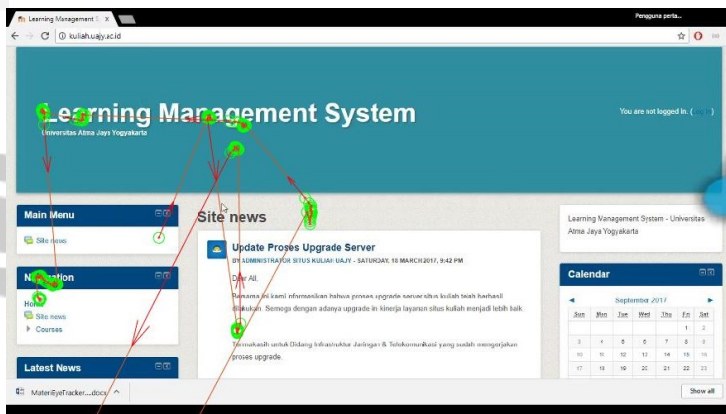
Learning Management S X

Pengguna perta...

kuliah.uajy.ac.id

Learning Management System

Universitas Atma Jaya Yogyakarta

You are not logged in. ([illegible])

Main Menu

Site news

Navigation

Home

Site news

Courses

Latest News

Site news

Update Proses Upgrade Server

BY ADMINISTRATOR SITUS KULIAH UAJY - SATURDAY, 18 MARCH 2017, 9:42 PM

Dear All,

Bersama ini kami informasikan bahwa proses upgrade server situs kuliah telah berhasil dilakukan. Semoga dengan adanya upgrade in kinerja layanan situs kuliah menjadi lebih baik.

Terimakasih untuk Bidang Infrastruktur Jaringan & Telekomunikasi yang sudah mengerjakan proses upgrade.

Learning Management System - Universitas Atma Jaya Yogyakarta

Calendar

September 2017

| Sun | Mon | Tue | Wed | Thu | Fri | Sat |
|---|---|---|---|---|---|---|
| | | | | | 1 | 2 |
| 3 | 4 | 5 | 6 | 7 | 8 | 9 |
| 10 | 11 | 12 | 13 | 14 | 15 | 16 |
| 17 | 18 | 19 | 20 | 21 | 22 | 23 |

MateriEyeTracker....docx

Show all